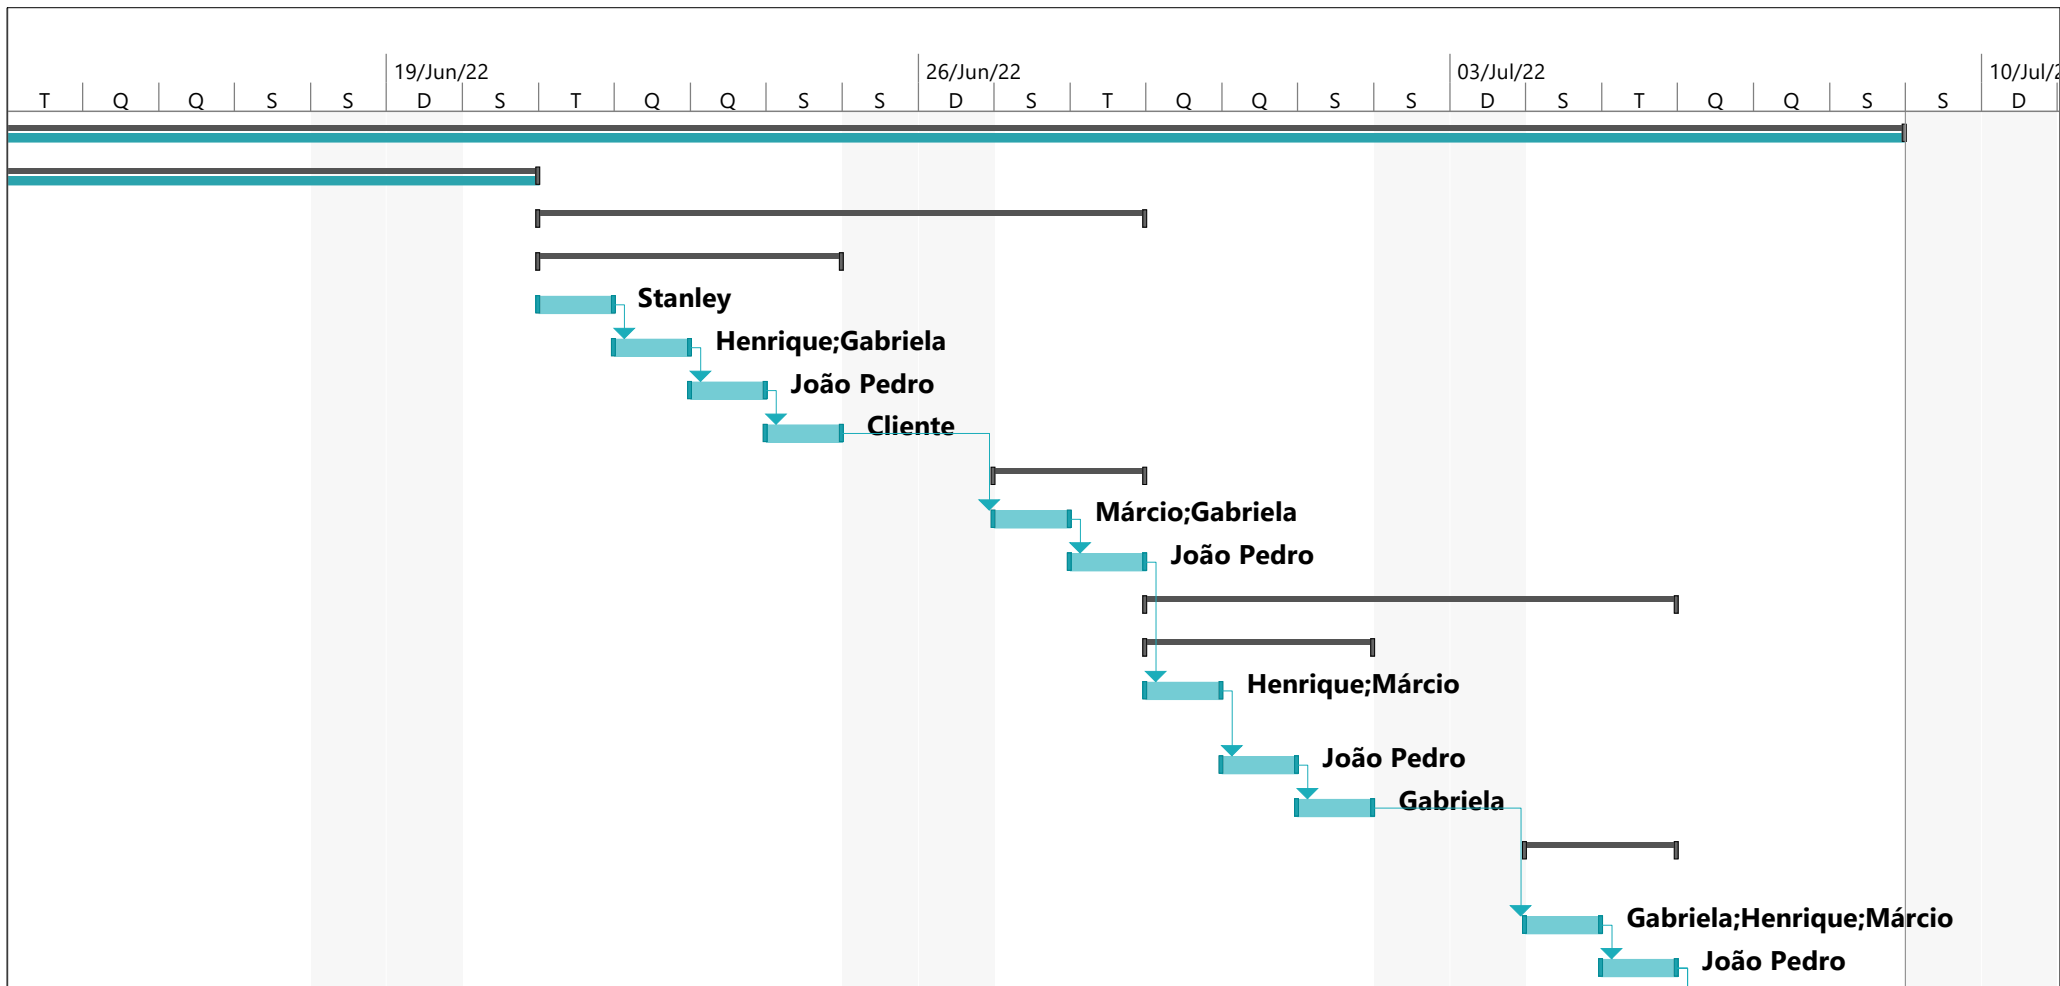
19/Jun/22 26/Jun/22 03/Jul/22 10/Jul/2

T Q Q S S D S T Q Q S S D S T Q Q S S D S T Q Q S S D

Stanley

Henrique;Gabriela

João Pedro

Cliente

Márcio;Gabriela

João Pedro

Henrique;Márcio

João Pedro

Gabriela

Gabriela;Henrique;Márcio

João Pedro